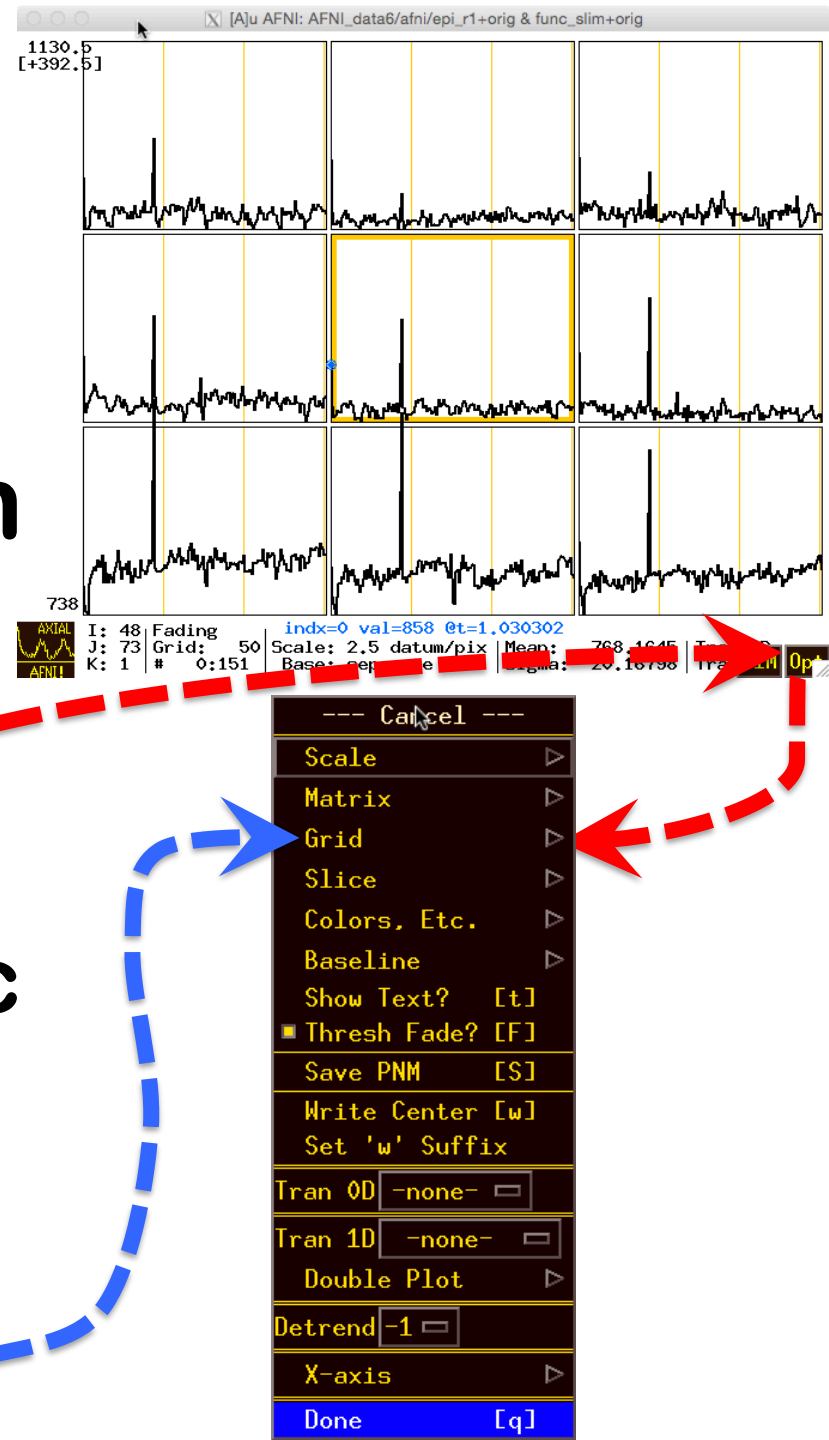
[A]u AFNI: AFNI_data6/afni/epi_r1+orig & func_slim+orig

1130.5
[+392.5]

738

n

c

AXIAL
AFNI!
I: 48 Fading
J: 73 Grid: 50 Scale: 2.5 datum/pix
K: 1 # 0:151 Base: sep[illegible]e
indx=0 val=858 @t=1.030302
Mean: 768.1645
Sigma: 20.16798
T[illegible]
Tra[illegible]
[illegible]IM
Opt

--- Cancel ---
Scale
Matrix
Grid
Slice
Colors, Etc.
Baseline
Show Text? [t]
Thresh Fade? [F]
Save PNM [S]
Write Center [w]
Set 'w' Suffix
Tran 0D -none-
Tran 1D -none-
Double Plot
Detrend -1
X-axis
Done [q]